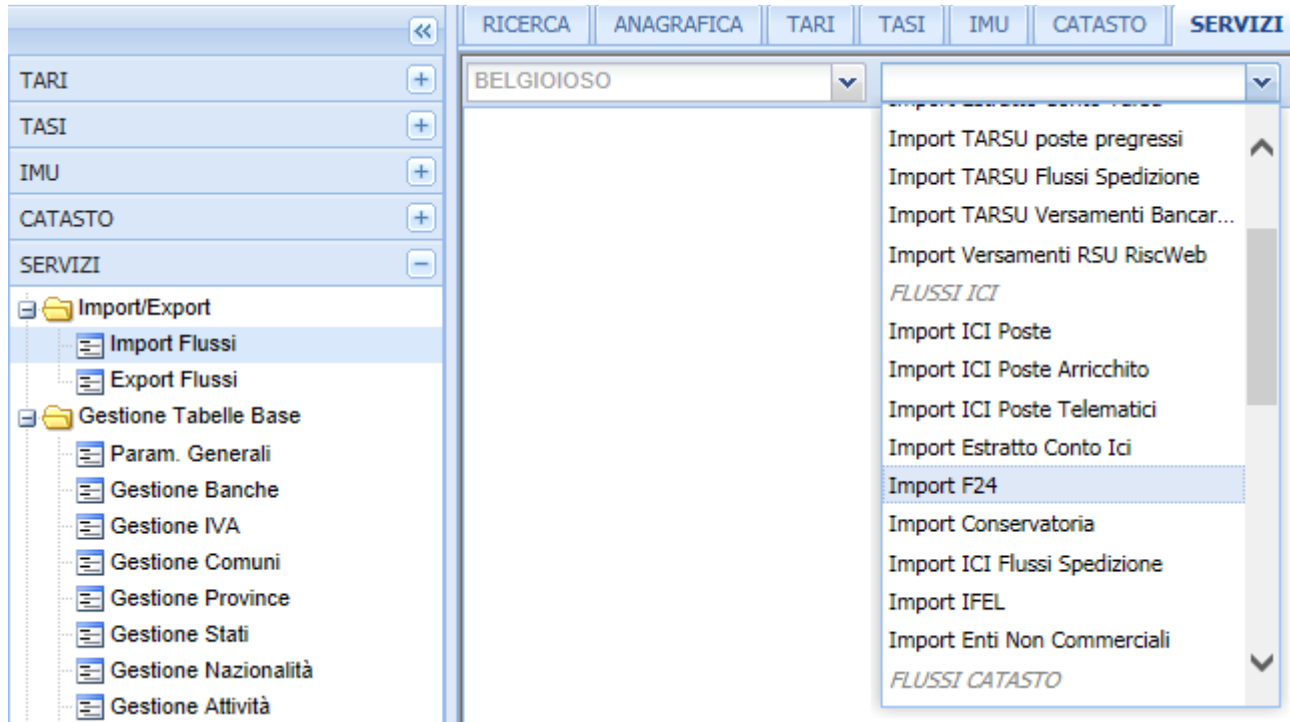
«

TARI +

TASI +

IMU +

CATASTO +

SERVIZI −

Import/Export

Import Flussi

Export Flussi

Gestione Tabelle Base

Param. Generali

Gestione Banche

Gestione IVA

Gestione Comuni

Gestione Province

Gestione Stati

Gestione Nazionalità

Gestione Attività

RICERCA | ANAGRAFICA | TARI | TASI | IMU | CATASTO | SERVIZI

BELGIOIOSO

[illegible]

Import TARSU poste pregressi

Import TARSU Flussi Spedizione

Import TARSU Versamenti Bancar...

Import Versamenti RSU RiscWeb

FLUSSI ICI

Import ICI Poste

Import ICI Poste Arricchito

Import ICI Poste Telematici

Import Estratto Conto Ici

Import F24

Import Conservatoria

Import ICI Flussi Spedizione

Import IFEL

Import Enti Non Commerciali

FLUSSI CATASTO